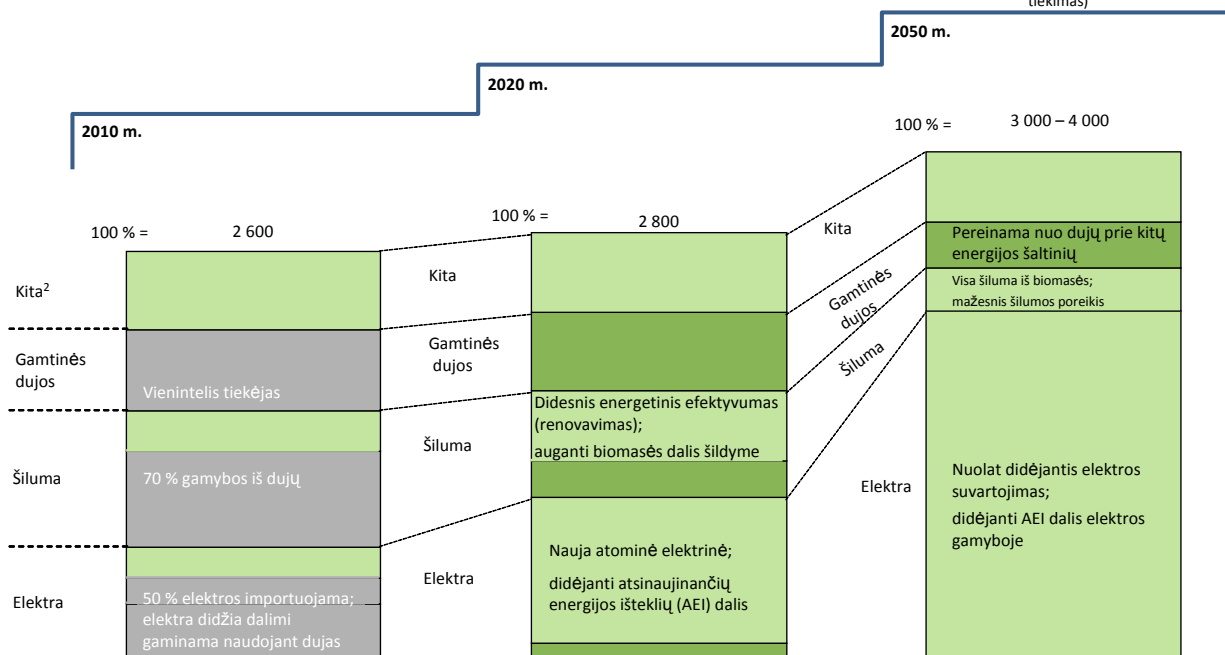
tiekimas)

2050 m.

2020 m.

2010 m.

100 % = 3 000 – 4 000

100 % = 2 800

100 % = 2 600

Kita$^2$

Gamtinės dujos

Vienintelis tiekėjas

Šiluma

70 % gamybos iš dujų

Elektra

50 % elektros importuojama; elektra didžia dalimi gaminama naudojant dujas

Kita

Gamtinės dujos

Šiluma

Didesnis energetinis efektyvumas (renovavimas);

auganti biomasės dalis šildyme

Elektra

Nauja atominė elektrinė;

didėjanti atsinaujinančių energijos išteklių (AEI) dalis

Kita

Gamtinės dujos

Šiluma

Elektra

Pereinama nuo dujų prie kitų energijos šaltinių

Visa šiluma iš biomasės; mažesnis šilumos poreikis

Nuolat didėjantis elektros suvartojimas;

didėjanti AEI dalis elektros gamyboje